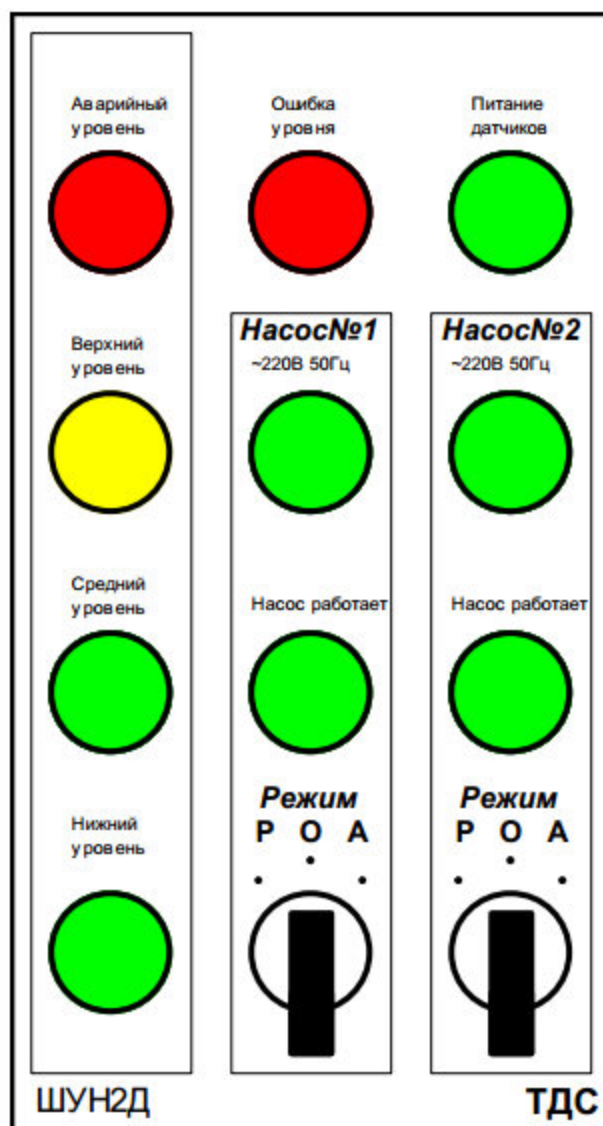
Аварийный уровень

Ошибка уровня

Питание датчиков

Верхний уровень

Насос№1
~220В 50Гц

Насос№2
~220В 50Гц

Средний уровень

Насос работает

Насос работает

Нижний уровень

Режим
Р О А

Режим
Р О А

ШУН2Д

ТДС